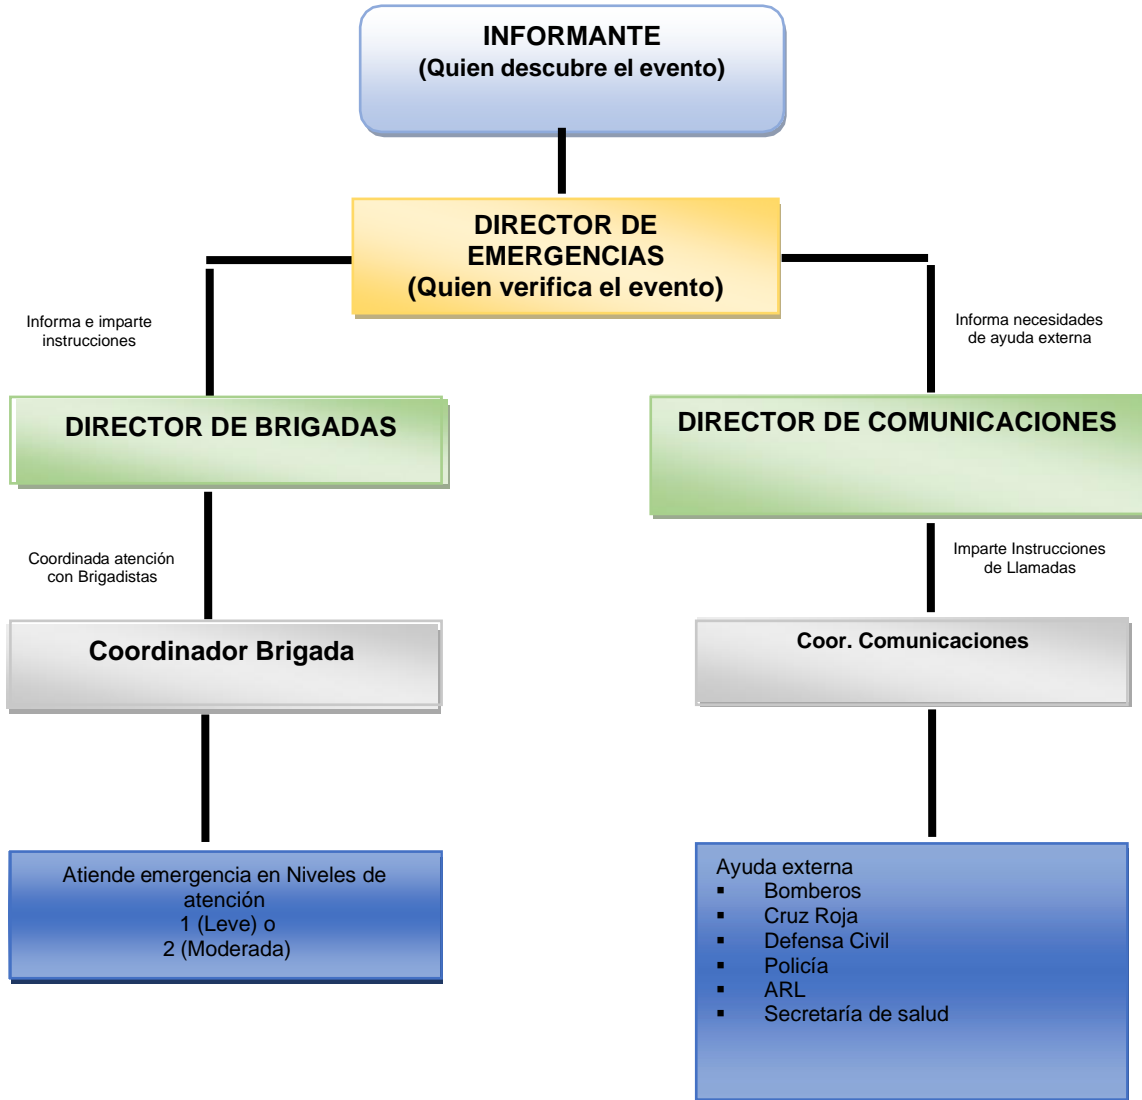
INFORMANTE
(Quien descubre el evento)

DIRECTOR DE EMERGENCIAS
(Quien verifica el evento)

Informa e imparte instrucciones

Informa necesidades de ayuda externa

DIRECTOR DE BRIGADAS

DIRECTOR DE COMUNICACIONES

Coordinada atención con Brigadistas

Imparte Instrucciones de Llamadas

Coordinador Brigada

Coor. Comunicaciones

Atiende emergencia en Niveles de atención
1 (Leve) o
2 (Moderada)

Ayuda externa
- Bomberos
- Cruz Roja
- Defensa Civil
- Policía
- ARL
- Secretaría de salud